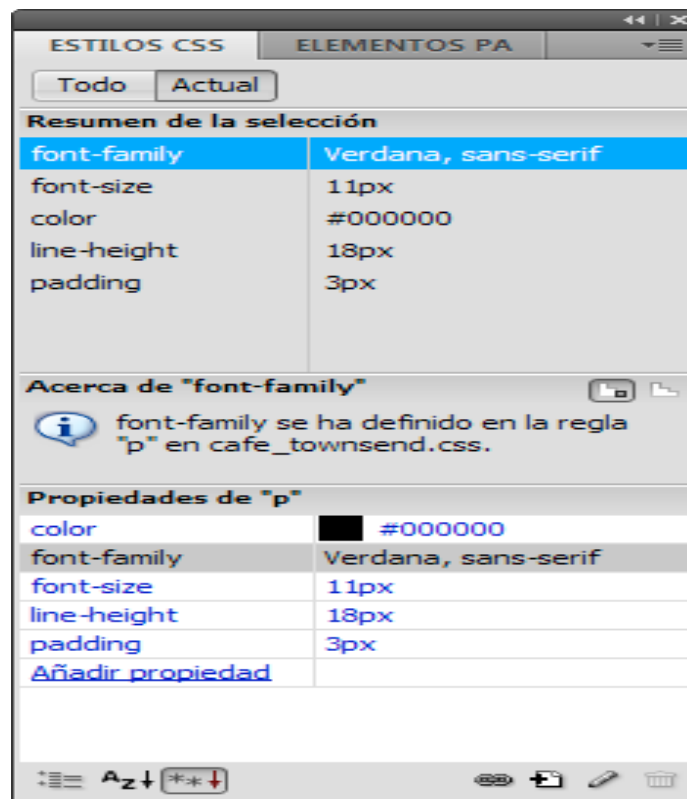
ESTILOS CSS | ELEMENTOS PA

Todo | Actual

Resumen de la selección

| | |
|---|---|
| font-family | Verdana, sans-serif |
| font-size | 11px |
| color | #000000 |
| line-height | 18px |
| padding | 3px |

Acerca de "font-family"

font-family se ha definido en la regla "p" en cafe_townsend.css.

Propiedades de "p"

| | |
|---|---|
| color | #000000 |
| font-family | Verdana, sans-serif |
| font-size | 11px |
| line-height | 18px |
| padding | 3px |
| Añadir propiedad | |

Az↓ *+↓